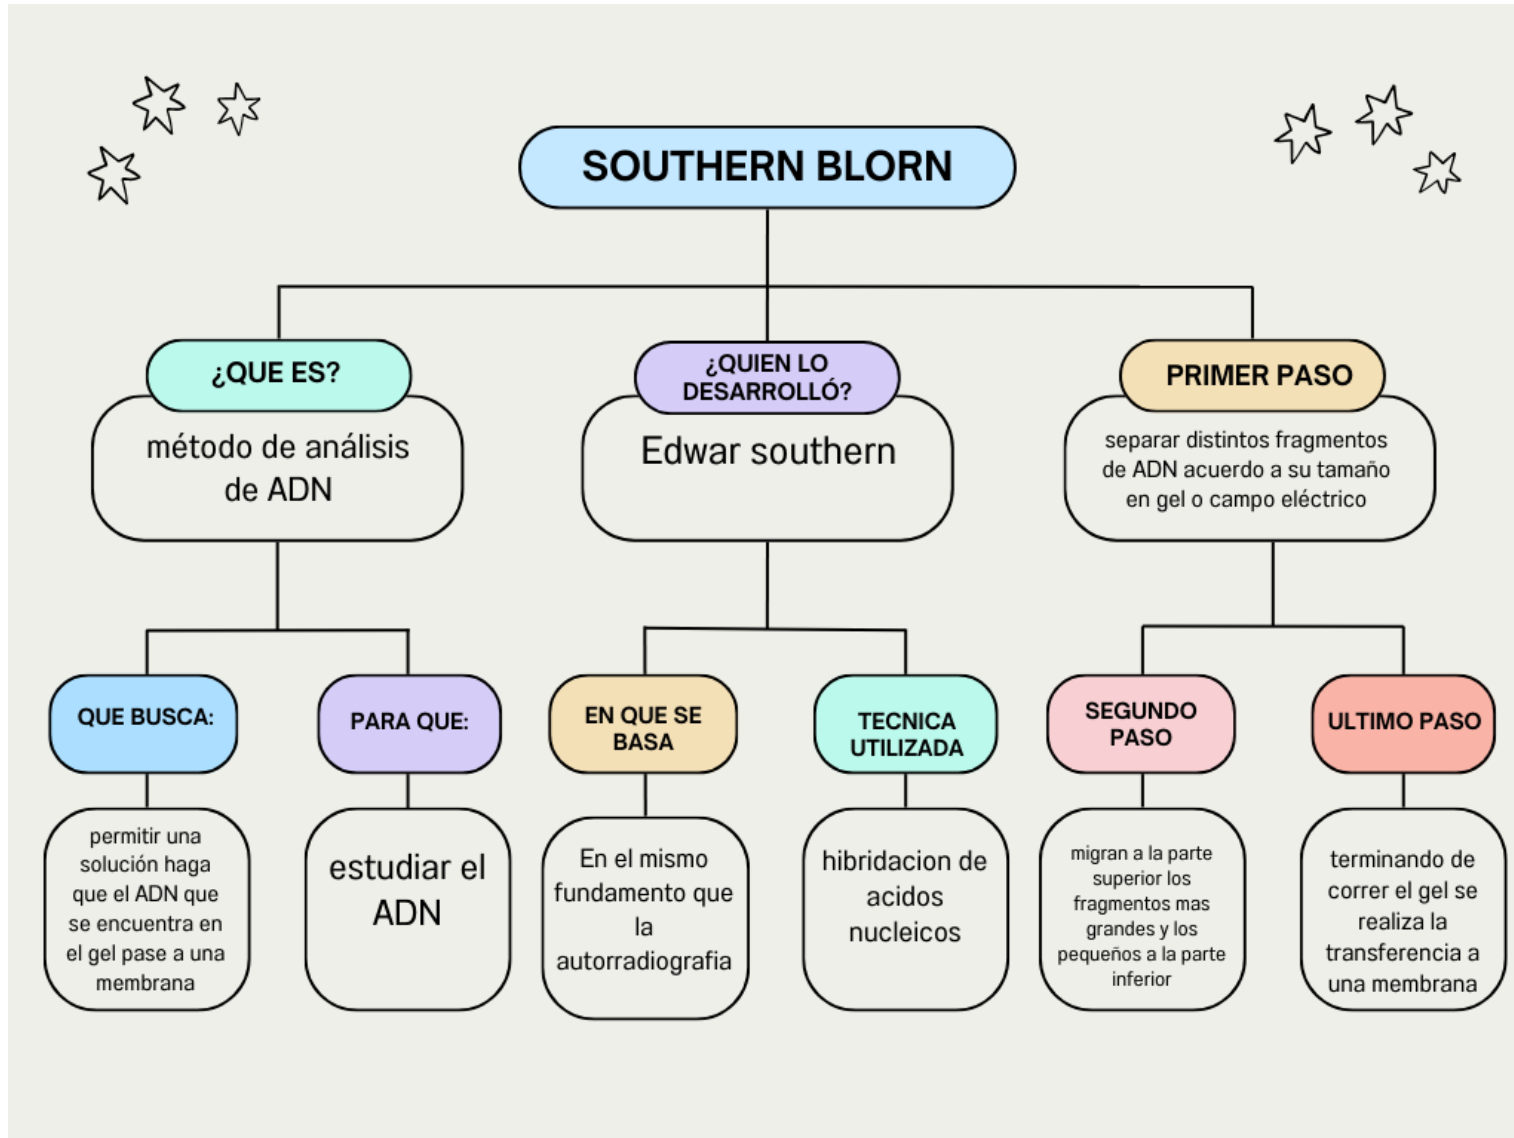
SOUTHERN BLORN

¿QUE ES?
método de análisis de ADN

¿QUIEN LO DESARROLLÓ?
Edwar southern

PRIMER PASO
separar distintos fragmentos de ADN acuerdo a su tamaño en gel o campo eléctrico

QUE BUSCA:
permitir una solución haga que el ADN que se encuentra en el gel pase a una membrana

PARA QUE:
estudiar el ADN

EN QUE SE BASA
En el mismo fundamento que la autorradiografia

TECNICA UTILIZADA
hibridacion de acidos nucleicos

SEGUNDO PASO
migran a la parte superior los fragmentos mas grandes y los pequeños a la parte inferior

ULTIMO PASO
terminando de correr el gel se realiza la transferencia a una membrana